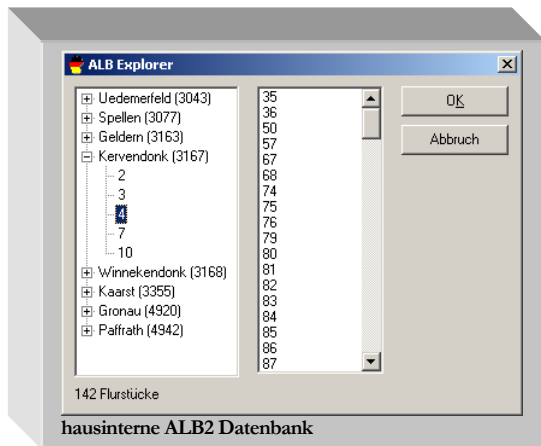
ALB Explorer

X

Uedemerfeld (3043)
Spellen (3077)
Geldern (3163)
Kervendonk (3167)
2
3
4
7
10
Winnekendonk (3168)
Kaarst (3355)
Gronau (4920)
Paffrath (4942)

35
36
50
57
67
68
74
75
76
79
80
81
82
83
84
85
86
87

OK

Abbruch

142 Flurstücke

hausinterne ALB2 Datenbank